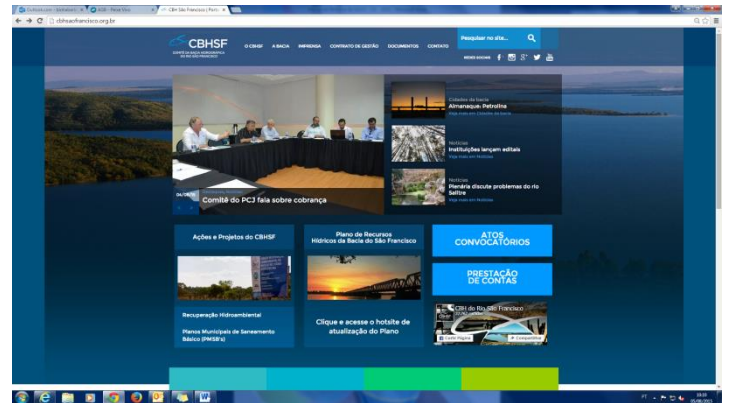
Outlook.com - rterbamerin... × | AGB - Peixe Vivo × | CBH São Francisco | Porta... ×

← → C cbhsaofrancisco.org.br

CBHSF
COMITÊ DA BACIA HIDROGRÁFICA DO RIO SÃO FRANCISCO

O CBHSF   A BACIA   IMPRENSA   CONTRATO DE GESTÃO   DOCUMENTOS   CONTATO

Pesquisar no site...

REDES SOCIAIS

Cidades da bacia
Almanaque: Petrolina
Veja mais em Cidades da bacia

Notícias
Instituições lançam editais
Veja mais em Notícias

Notícias
Plenária discute problemas do rio Salitre
Veja mais em Notícias

04/08/2015
Comitê do PCJ fala sobre cobrança

Ações e Projetos do CBHSF

Recuperação Hidroambiental

Planos Municipais de Saneamento Básico (PMSB's)

Plano de Recursos Hídricos da Bacia do São Francisco

Clique e acesse o hotsite de atualização do Plano

ATOS CONVOCATÓRIOS

PRESTAÇÃO DE CONTAS

CBH do Rio São Francisco

Curtir Página   Compartilhar

PT   13:51 05/08/2015